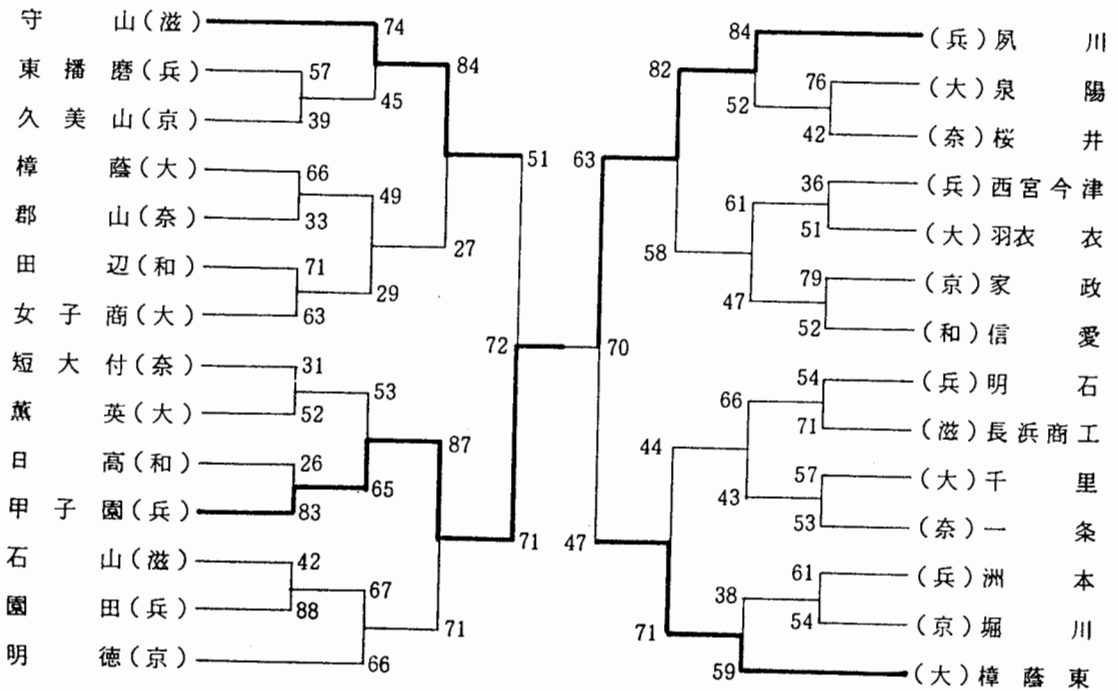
守山(滋)
東播磨(兵)
久美山(京)
樟蔭(大)
郡山(奈)
田辺(和)
女子商(大)
短大付(奈)
薫英(大)
日高(和)
甲子園(兵)
石山(滋)
園田(兵)
明徳(京)

74
57
45
39
84
66
49
33
51
27
71
29
63
31
53
52
87
26
65
83
71
72
42
67
88
71
66

70
63
84
82
76
52
42
36
61
51
58
79
47
52
54
66
71
44
57
43
53
47
61
38
54
71
59

(兵)夙川
(大)泉陽
(奈)桜井
(兵)西宮今津
(大)羽衣
(京)家政
(和)信愛
(兵)明石
(滋)長浜商工
(大)千里
(奈)一条
(兵)洲本
(京)堀川
(大)樟蔭東